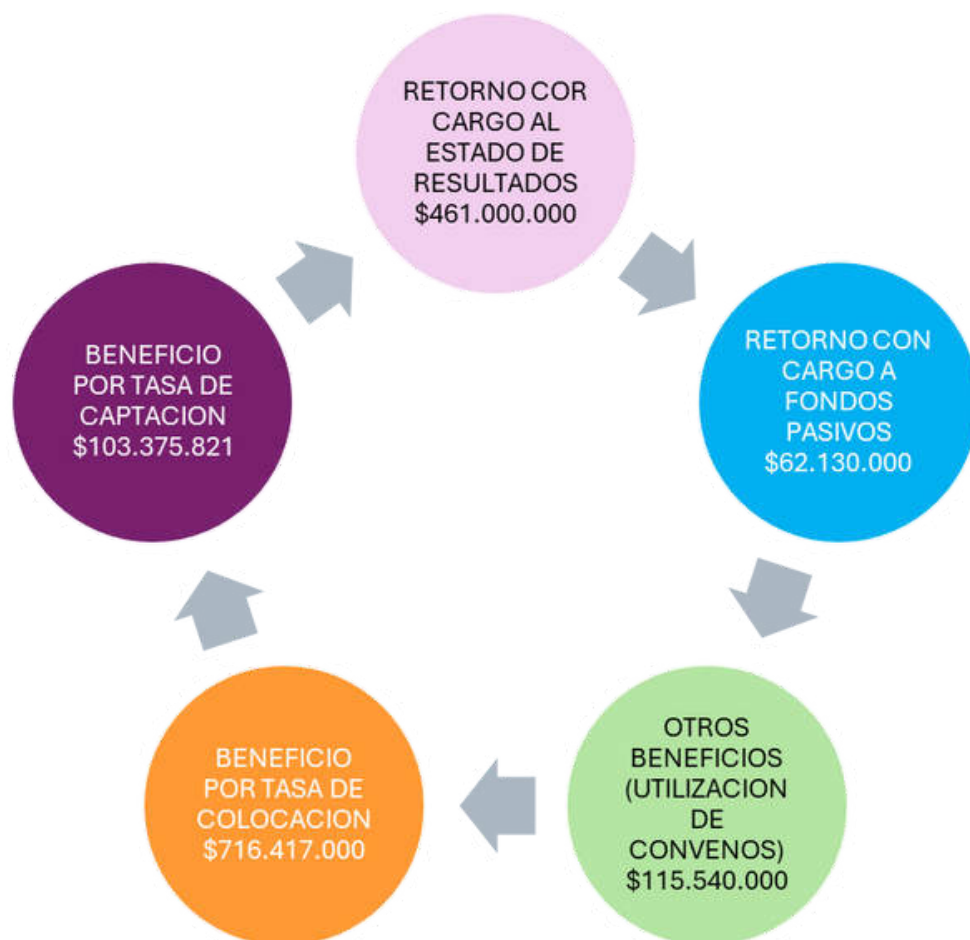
RETORNO COR CARGO AL ESTADO DE RESULTADOS $461.000.000

RETORNO CON CARGO A FONDOS PASIVOS $62.130.000

OTROS BENEFICIOS (UTILIZACION DE CONVENOS) $115.540.000

BENEFICIO POR TASA DE COLOCACION $716.417.000

BENEFICIO POR TASA DE CAPTACION $103.375.821